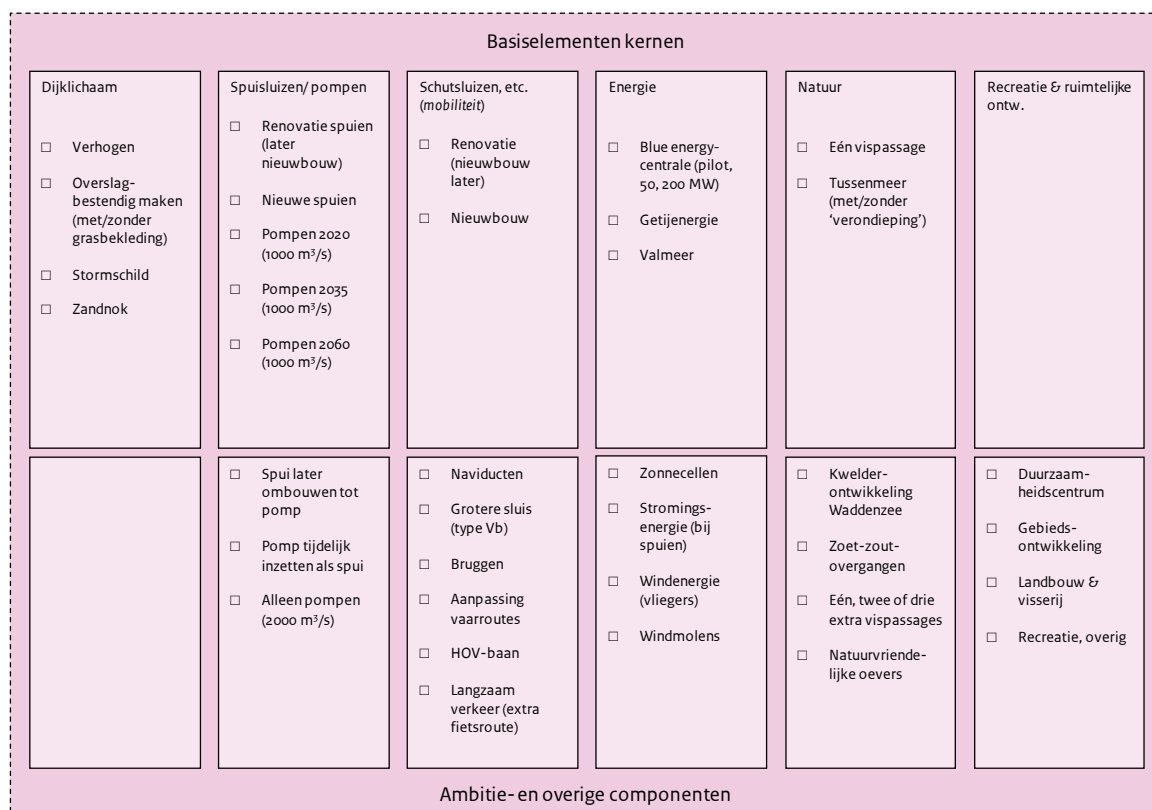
Basiselementen kernen

| Dijklichaam | Spuisluizen/ pompen | Schutsluizen, etc. (*mobiliteit*) | Energie | Natuur | Recreatie & ruimtelijke ontw. |
|---|---|---|---|---|---|
| □ Verhogen<br>□ Overslagbestendig maken (met/zonder grasbekleding)<br>□ Stormschild<br>□ Zandnok | □ Renovatie spuien (later nieuwbouw)<br>□ Nieuwe spuien<br>□ Pompen 2020 (1000 m³/s)<br>□ Pompen 2035 (1000 m³/s)<br>□ Pompen 2060 (1000 m³/s) | □ Renovatie (nieuwbouw later)<br>□ Nieuwbouw | □ Blue energy-centrale (pilot, 50, 200 MW)<br>□ Getijenergie<br>□ Valmeer | □ Eén vispassage<br>□ Tussenmeer (met/zonder 'verondieping') | |
| | □ Spui later ombouwen tot pomp<br>□ Pomp tijdelijk inzetten als spui<br>□ Alleen pompen (2000 m³/s) | □ Naviducten<br>□ Grotere sluis (type Vb)<br>□ Bruggen<br>□ Aanpassing vaarroutes<br>□ HOV-baan<br>□ Langzaam verkeer (extra fietsroute) | □ Zonnecellen<br>□ Stromingsenergie (bij spuien)<br>□ Windenergie (vliegers)<br>□ Windmolens | □ Kwelderontwikkeling Waddenzee<br>□ Zoet-zoutovergangen<br>□ Eén, twee of drie extra vispassages<br>□ Natuurvriendelijke oevers | □ Duurzaamheidscentrum<br>□ Gebiedsontwikkeling<br>□ Landbouw & visserij<br>□ Recreatie, overig |

Ambitie- en overige componenten